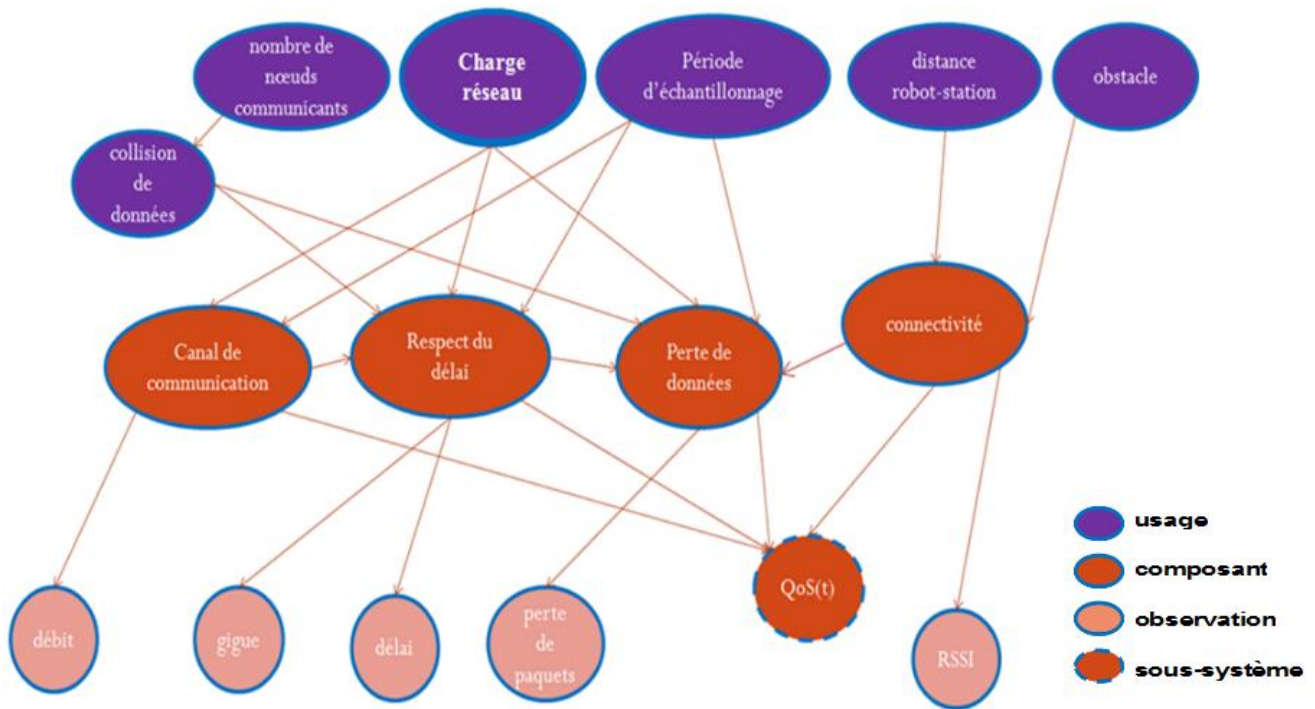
nombre de nœuds communicants

Charge réseau

Période d'échantillonnage

distance robot-station

obstacle

collision de données

Canal de communication

Respect du délai

Perte de données

connectivité

débit

gigue

délai

perte de paquets

QoS(t)

RSSI

usage

composant

observation

sous-système